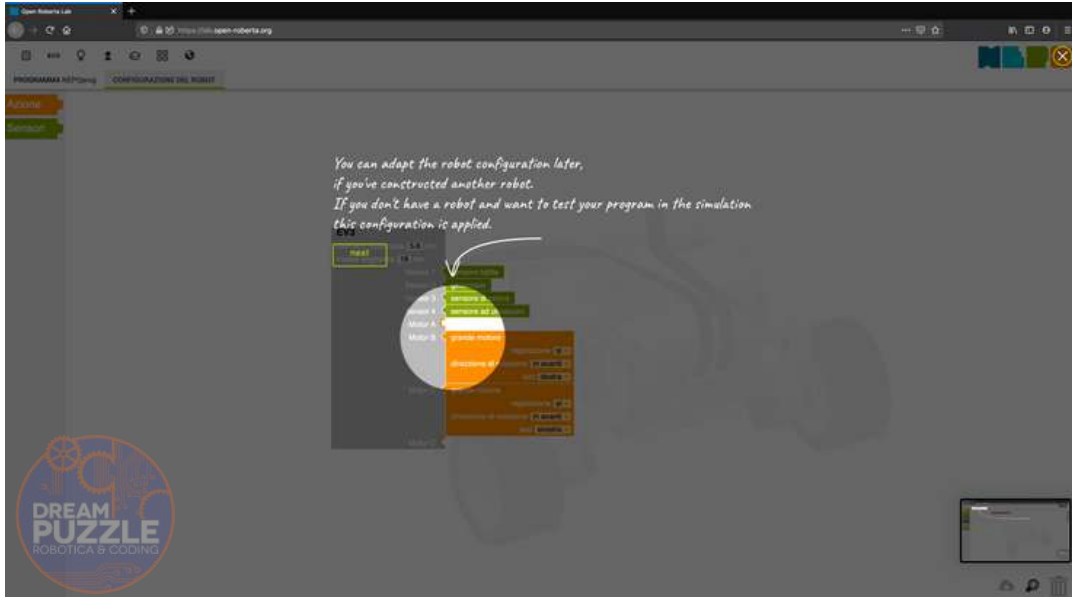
Open Roberta Lab

https://lab.open-roberta.org

PROGRAMMA NEPOprog CONFIGURAZIONE DEL ROBOT

Azione

Sensori

You can adapt the robot configuration later, if you've constructed another robot. If you don't have a robot and want to test your program in the simulation this configuration is applied.

EV3

next

sensore tattile

sensore ad

sensore ad ultrasuoni

Motor A

Motor B

grande motore

regolazione

direzione di rotazione in avanti

lato destro

grande motore

regolazione

direzione di rotazione in avanti

lato sinistro

Motor C

DREAM PUZZLE

ROBOTICA & CODING